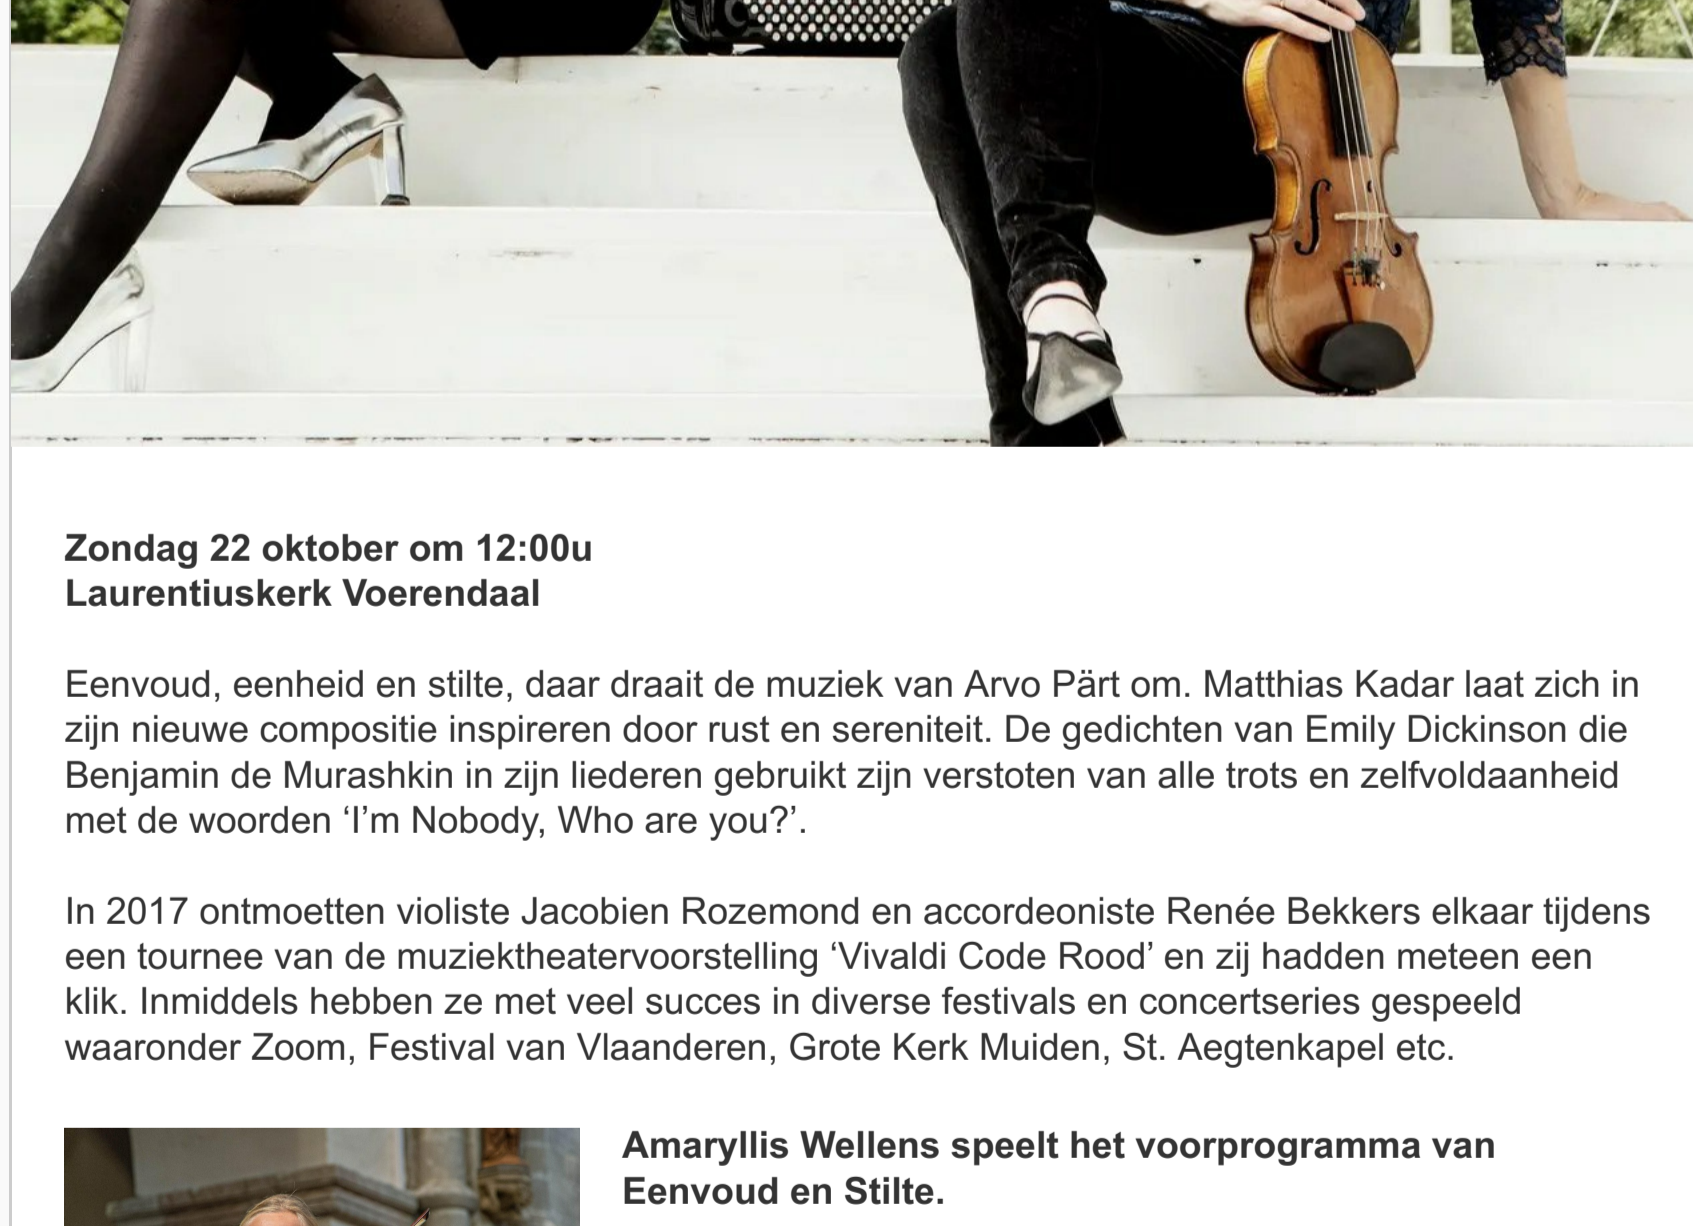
**Zondag 22 oktober om 12:00u**
**Laurentiuskerk Voerendaal**

Eenvoud, eenheid en stilte, daar draait de muziek van Arvo Pärt om. Matthias Kadar laat zich in zijn nieuwe compositie inspireren door rust en sereniteit. De gedichten van Emily Dickinson die Benjamin de Murashkin in zijn liederen gebruikt zijn verstoten van alle trots en zelfvoldaanheid met de woorden ‘I’m Nobody, Who are you?’.

In 2017 ontmoetten violiste Jacobien Rozemond en accordeoniste Renée Bekkers elkaar tijdens een tournee van de muziektheatervoorstelling ‘Vivaldi Code Rood’ en zij hadden meteen een klik. Inmiddels hebben ze met veel succes in diverse festivals en concertseries gespeeld waaronder Zoom, Festival van Vlaanderen, Grote Kerk Muiden, St. Aegtenkapel etc.

**Amaryllis Wellens speelt het voorprogramma van Eenvoud en Stilte.**